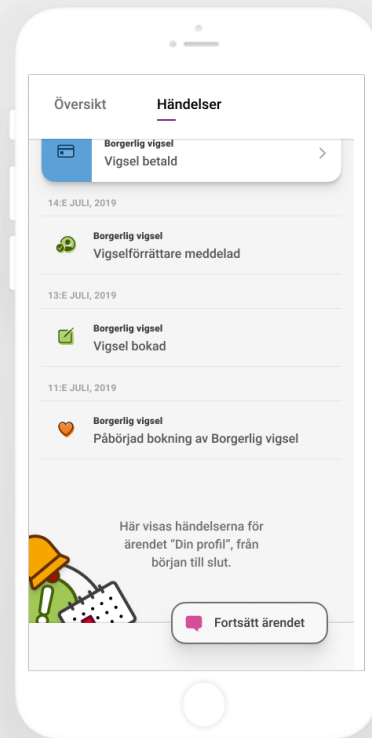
Översikt Händelser

Borgerlig vigsel
Vigsel betald

14:E JULI, 2019

Borgerlig vigsel
Vigselförrättare meddelad

13:E JULI, 2019

Borgerlig vigsel
Vigsel bokad

11:E JULI, 2019

Borgerlig vigsel
Påbörjad bokning av Borgerlig vigsel

Här visas händelserna för ärendet "Din profil", från början till slut.

Fortsätt ärendet